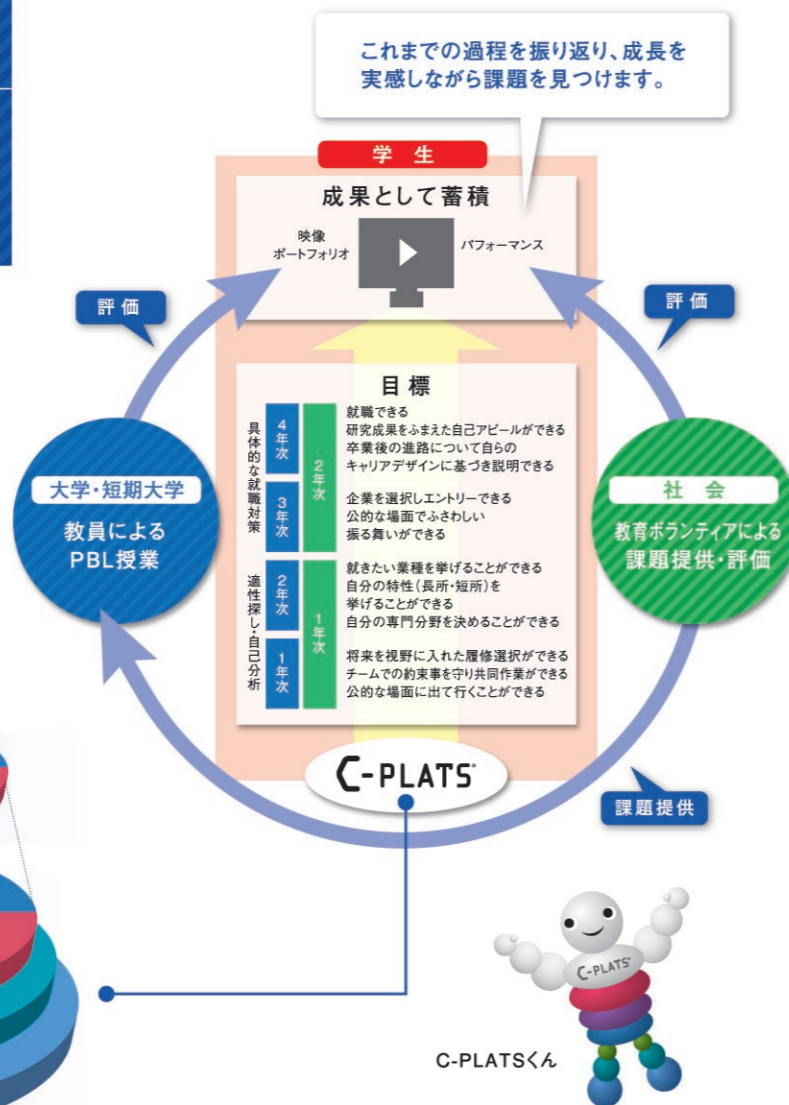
これまでの過程を振り返り、成長を実感しながら課題を見つけます。

学生

成果として蓄積

映像
ポートフォリオ

パフォーマンス

評価

評価

目標

具体的な就職対策

4年次

3年次

2年次

就職できる
研究成果をふまえた自己アピールができる
卒業後の進路について自らのキャリアデザインに基づき説明できる

企業を選択しエントリーできる
公的な場面でふさわしい振る舞いができる

適性探し・自己分析

2年次

1年次

1年次

就きたい業種を挙げることができる
自分の特性（長所・短所）を挙げることができる
自分の専門分野を決めることができる

将来を視野に入れた履修選択ができる
チームでの約束事を守り共同作業ができる
公的な場面に出て行くことができる

大学・短期大学

教員による
PBL授業

社会

教育ボランティアによる
課題提供・評価

C-PLATS

課題提供

C-PLATS

C-PLATSくん